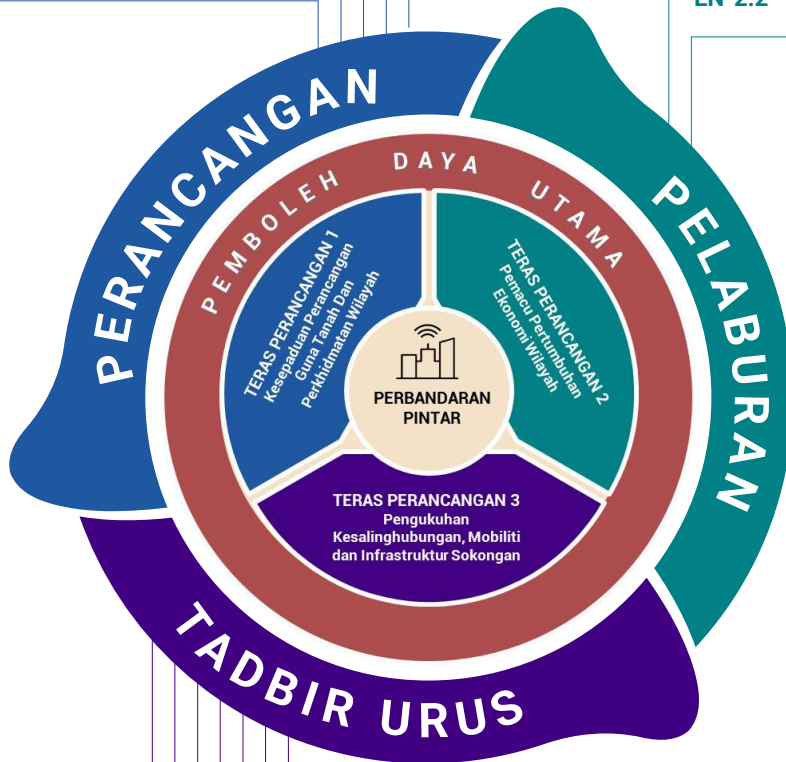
LN 2.2

PERANCANGAN

PELABURAN

TADBIR URUS

PEMBOLEH DAYA UTAMA

TERAS PERANCANGAN 1
Kesepaduan Perancangan Guna Tanah Dan Perkhidmatan Wilayah

TERAS PERANCANGAN 2
Pemacu Pertumbuhan Ekonomi Wilayah

PERBANDARAN PINTAR

TERAS PERANCANGAN 3
Pengukuhan Kesalinghubungan, Mobiliti dan Infrastruktur Sokongan